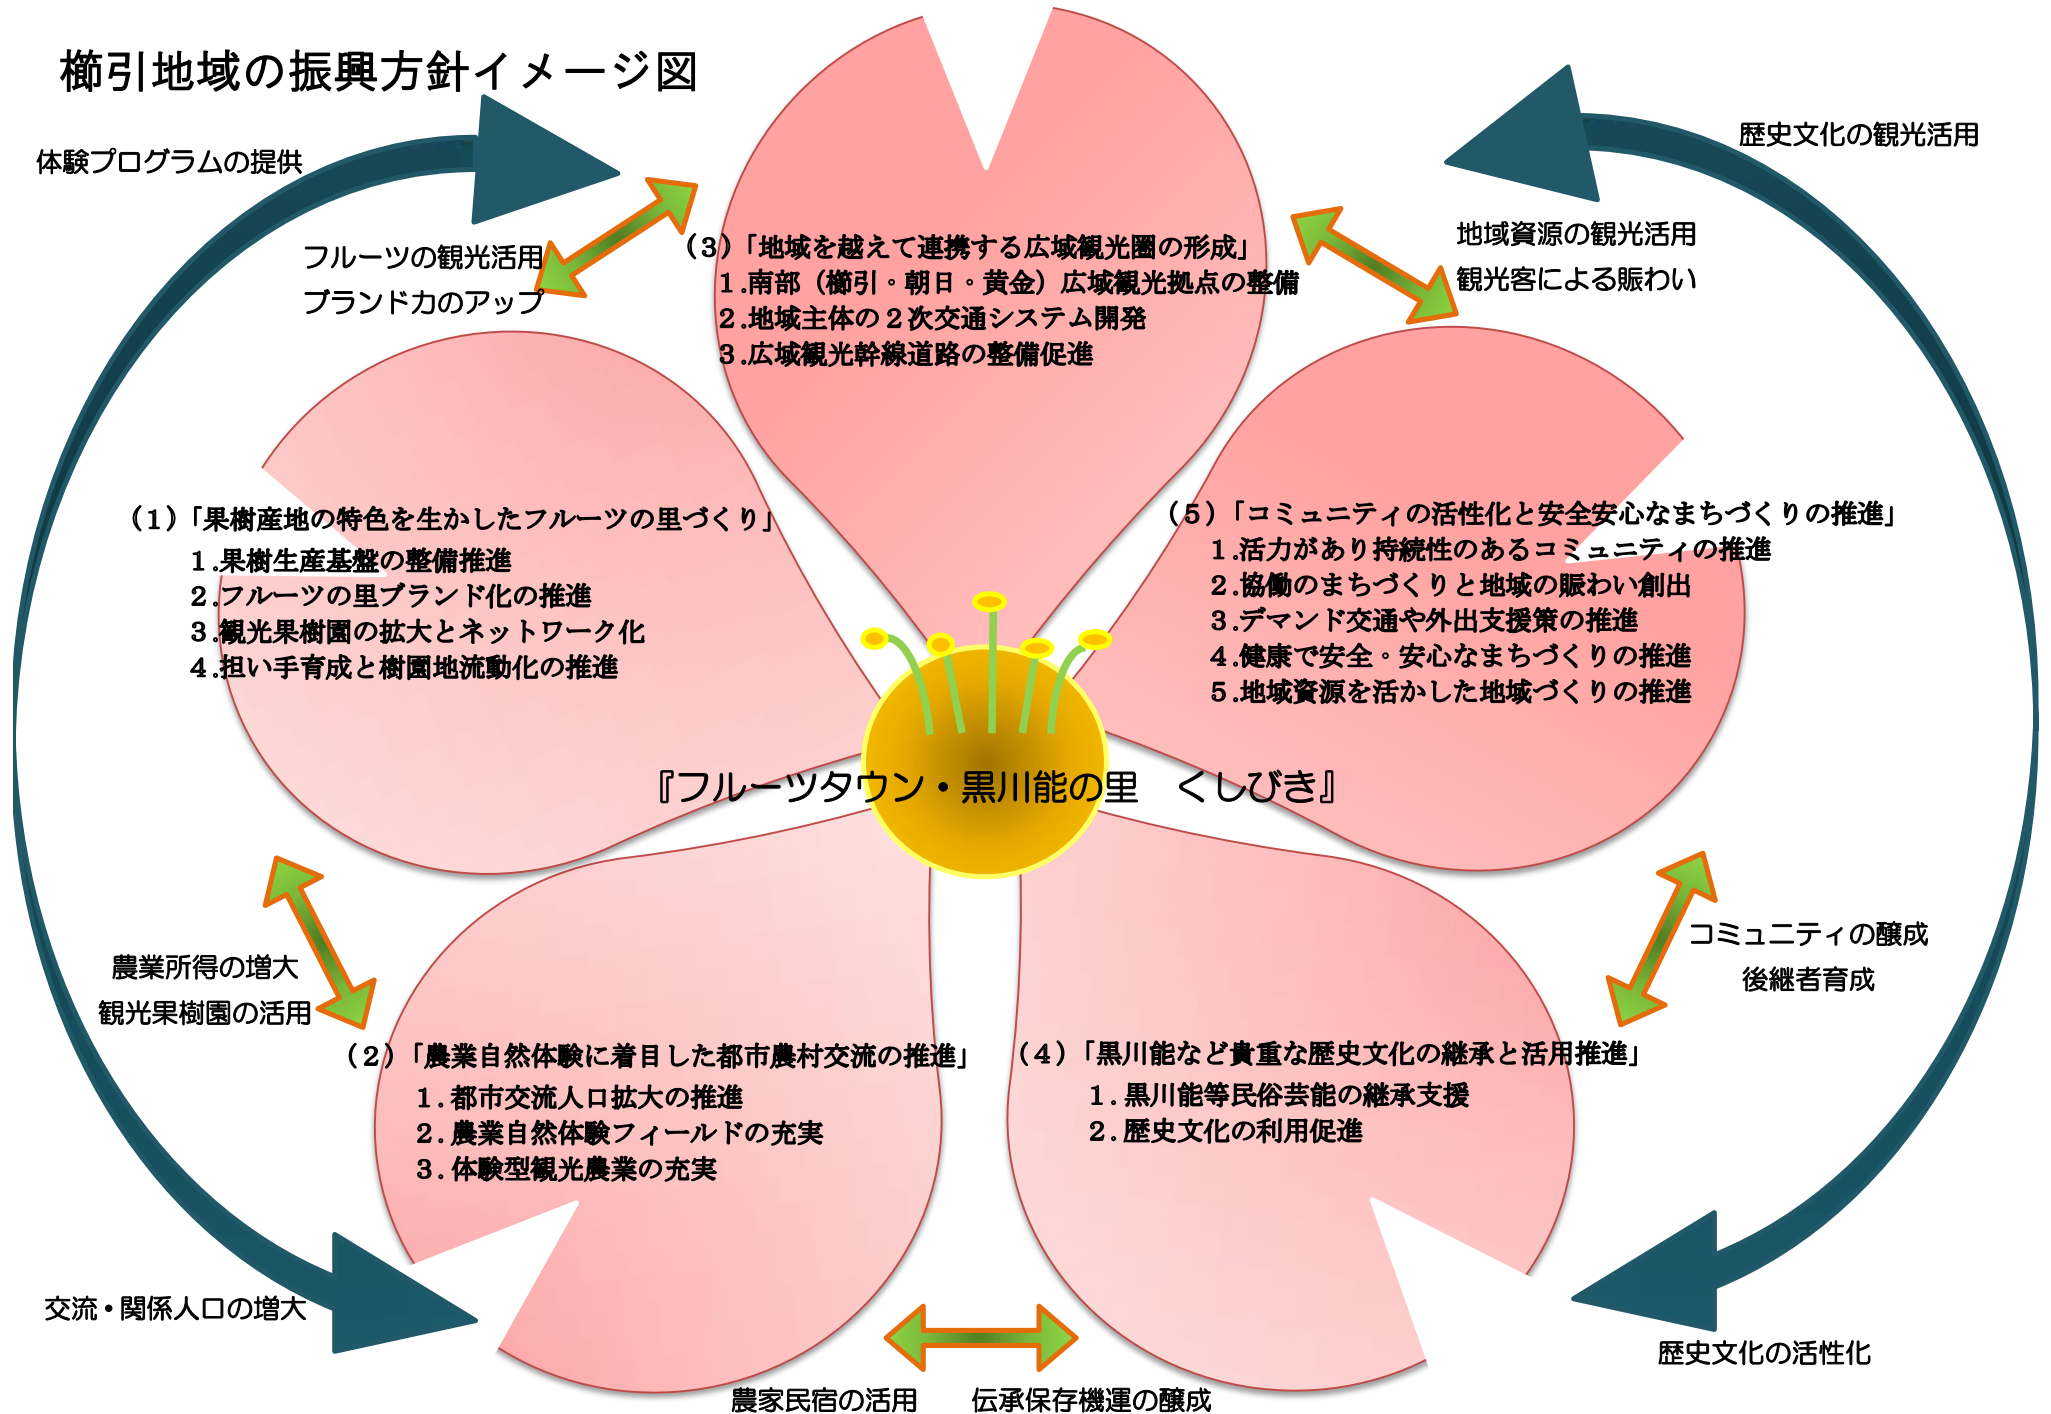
櫛引地域の振興方針イメージ図

体験プログラムの提供

フルーツの観光活用
ブランド力のアップ

（3）「地域を越えて連携する広域観光圏の形成」
1.南部（櫛引。朝日。黄金）広域観光拠点の整備
2.地域主体の２次交通システム開発
3.広域観光幹線道路の整備促進

歴史文化の観光活用

地域資源の観光活用
観光客による賑わい

（1）「果樹産地の特色を生かしたフルーツの里づくり」
1.果樹生産基盤の整備推進
2.フルーツの里ブランド化の推進
3.観光果樹園の拡大とネットワーク化
4.担い手育成と樹園地流動化の推進

（5）「コミュニティの活性化と安全安心なまちづくりの推進」
1.活力があり持続性のあるコミュニティの推進
2.協働のまちづくりと地域の賑わい創出
3.デマンド交通や外出支援策の推進
4.健康で安全・安心なまちづくりの推進
5.地域資源を活かした地域づくりの推進

『フルーツタウン・黒川能の里　くしびき』

農業所得の増大
観光果樹園の活用

コミュニティの醸成
後継者育成

（2）「農業自然体験に着目した都市農村交流の推進」
1.都市交流人口拡大の推進
2.農業自然体験フィールドの充実
3.体験型観光農業の充実

（4）「黒川能など貴重な歴史文化の継承と活用推進」
1.黒川能等民俗芸能の継承支援
2.歴史文化の利用促進

交流・関係人口の増大

歴史文化の活性化

農家民宿の活用

伝承保存機運の醸成